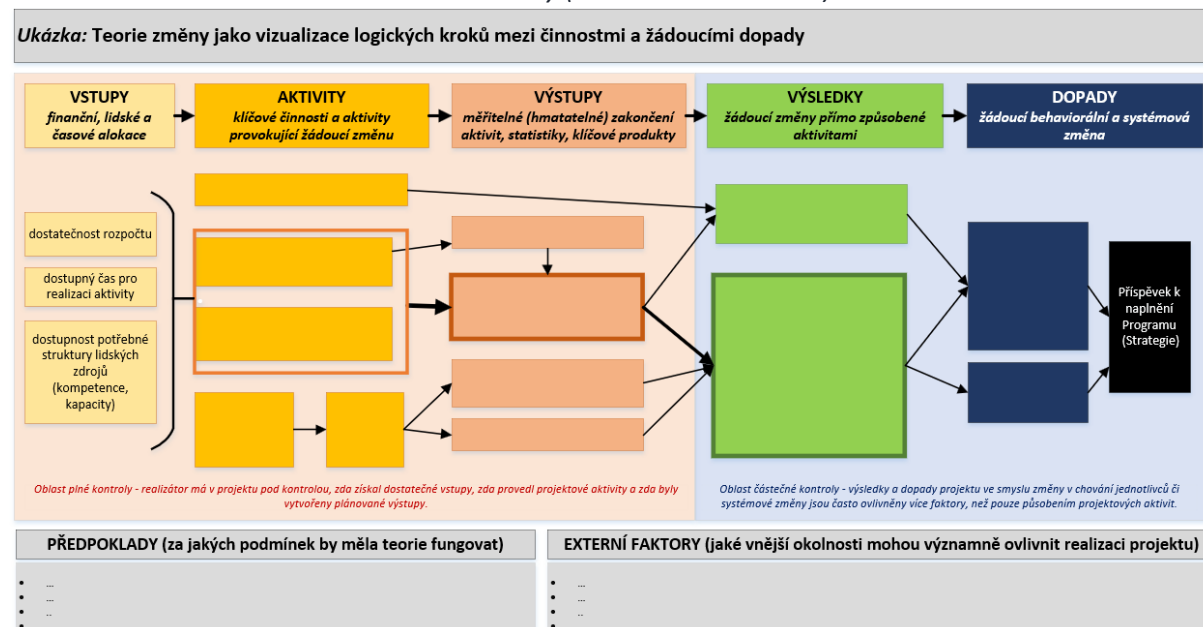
*Ukázka:* Teorie změny jako vizualizace logických kroků mezi činnostmi a žádoucími dopady

**VSTUPY**
*finanční, lidské a časové alokace*

**AKTIVITY**
*klíčové činnosti a aktivity provokující žádoucí změnu*

**VÝSTUPY**
*měřitelné (hmatatelné) zakončení aktivit, statistiky, klíčové produkty*

**VÝSLEDKY**
*žádoucí změny přímo způsobené aktivitami*

**DOPADY**
*žádoucí behaviorální a systémová změna*

dostatečnost rozpočtu

dostupný čas pro realizaci aktivity

dostupnost potřebné struktury lidských zdrojů (kompetence, kapacity)

Příspěvek k naplnění Programu (Strategie)

*Oblast plné kontroly - realizátor má v projektu pod kontrolou, zda získal dostatečné vstupy, zda provedl projektové aktivity a zda byly vytvořeny plánované výstupy.*

*Oblast částečné kontroly - výsledky a dopady projektu ve smyslu změny v chování jednotlivců či systémové změny jsou často ovlivněny více faktory, než pouze působením projektových aktivit.*

**PŘEDPOKLADY (za jakých podmínek by měla teorie fungovat)**
- ...
- ...
- ..

**EXTERNÍ FAKTORY (jaké vnější okolnosti mohou významně ovlivnit realizaci projektu)**
- ...
- ...
- ..